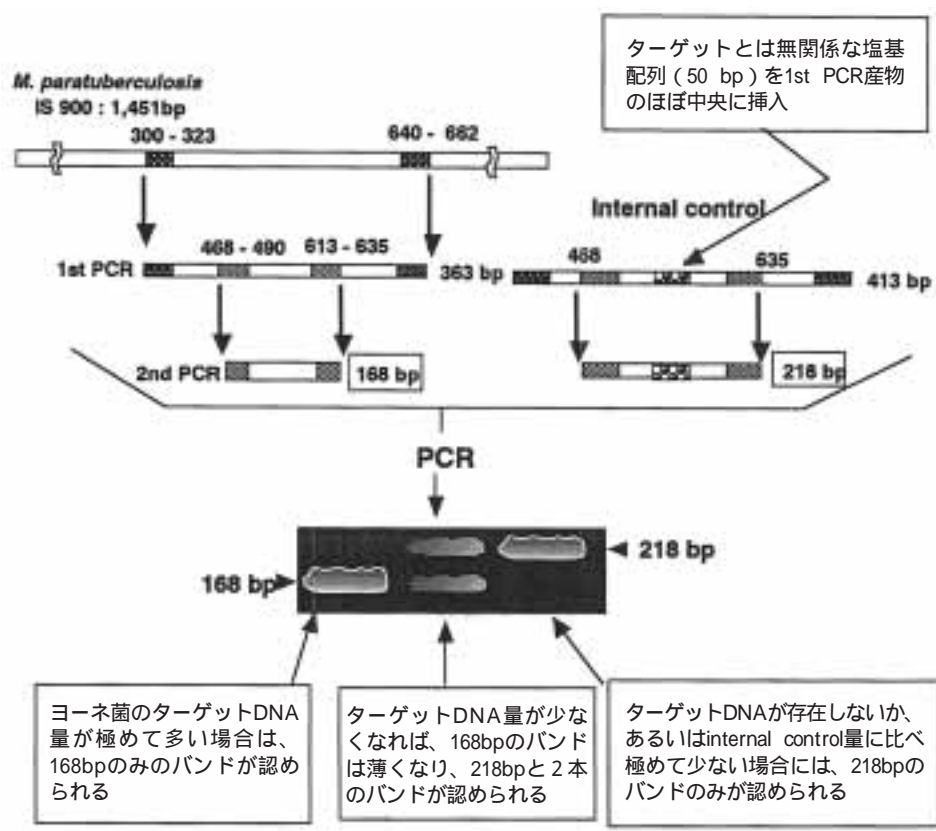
ターゲットとは無関係な塩基配列（50 bp）を1st PCR産物のほぼ中央に挿入

M. paratuberculosis
IS 900 : 1,451bp

300 - 323

640 - 662

Internal control

1st PCR

468 - 490

613 - 635

363 bp

468

635

413 bp

2nd PCR

168 bp

218 bp

PCR

218 bp

168 bp

ヨーネ菌のターゲットDNA量が極めて多い場合は、168bpのみのバンドが認められる

ターゲットDNA量が少なくなれば、168bpのバンドは薄くなり、218bpと２本のバンドが認められる

ターゲットDNAが存在しないか、あるいはinternal control量に比べ極めて少ない場合には、218bpのバンドのみが認められる